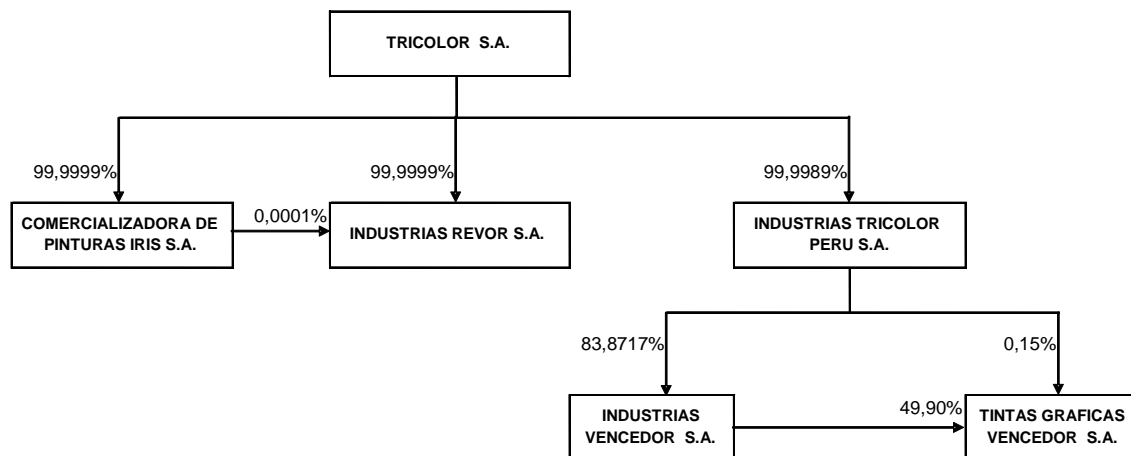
TRICOLOR S.A.

99,9999%

99,9999%

99,9989%

COMERCIALIZADORA DE PINTURAS IRIS S.A.

0,0001%

INDUSTRIAS REVOR S.A.

INDUSTRIAS TRICOLOR PERU S.A.

83,8717%

0,15%

INDUSTRIAS VENCEDOR S.A.

49,90%

TINTAS GRAFICAS VENCEDOR S.A.